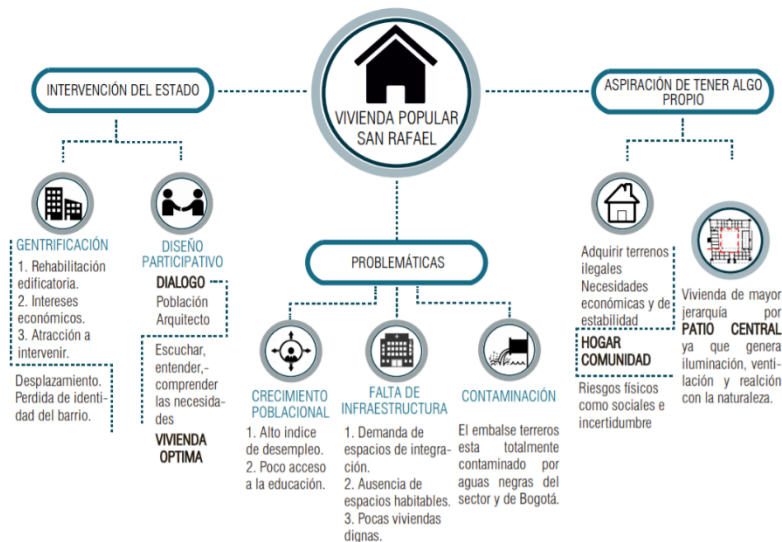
VIVIENDA POPULAR SAN RAFAEL

INTERVENCIÓN DEL ESTADO

ASPIRACIÓN DE TENER ALGO PROPIO

GENTRIFICACIÓN

1. Rehabilitación edificatoria.
2. Intereses económicos.
3. Atracción a intervenir.

Desplazamiento. Perdida de identidad del barrio.

DISEÑO PARTICIPATIVO

DIALOGO
Población
Arquitecto

Escuchar, entender,-comprender las necesidades

VIVIENDA OPTIMA

PROBLEMÁTICAS

CRECIMIENTO POBLACIONAL

1. Alto indice de desempleo.
2. Poco acceso a la educación.

FALTA DE INFRAESTRUCTURA

1. Demanda de espacios de integración.
2. Ausencia de espacios habitables.
3. Pocas viviendas dignas.

CONTAMINACIÓN

El embalse terreros esta totalmente contaminado por aguas negras del sector y de Bogotá.

Adquirir terrenos ilegales
Necesidades económicas y de estabilidad

HOGAR
COMUNIDAD

Riesgos fisicos como sociales e incertidumbre

Vivienda de mayor jerarquía por PATIO CENTRAL ya que genera iluminación, ventilación y realción con la naturaleza.